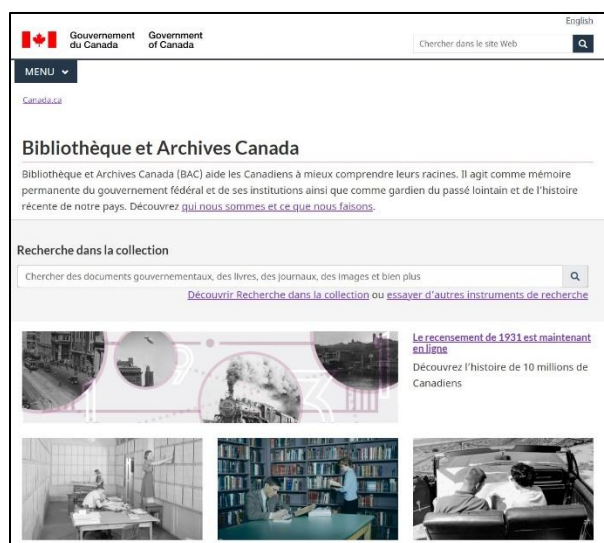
English

Gouvernement du Canada Government of Canada

Chercher dans le site Web

MENU

Canada.ca

Bibliothèque et Archives Canada

Bibliothèque et Archives Canada (BAC) aide les Canadiens à mieux comprendre leurs racines. Il agit comme mémoire permanente du gouvernement fédéral et de ses institutions ainsi que comme gardien du passé lointain et de l'histoire récente de notre pays. Découvrez qui nous sommes et ce que nous faisons.

Recherche dans la collection

Chercher des documents gouvernementaux, des livres, des journaux, des images et bien plus

Découvrir Recherche dans la collection ou essayer d'autres instruments de recherche

Le recensement de 1931 est maintenant en ligne

Découvrez l'histoire de 10 millions de Canadiens